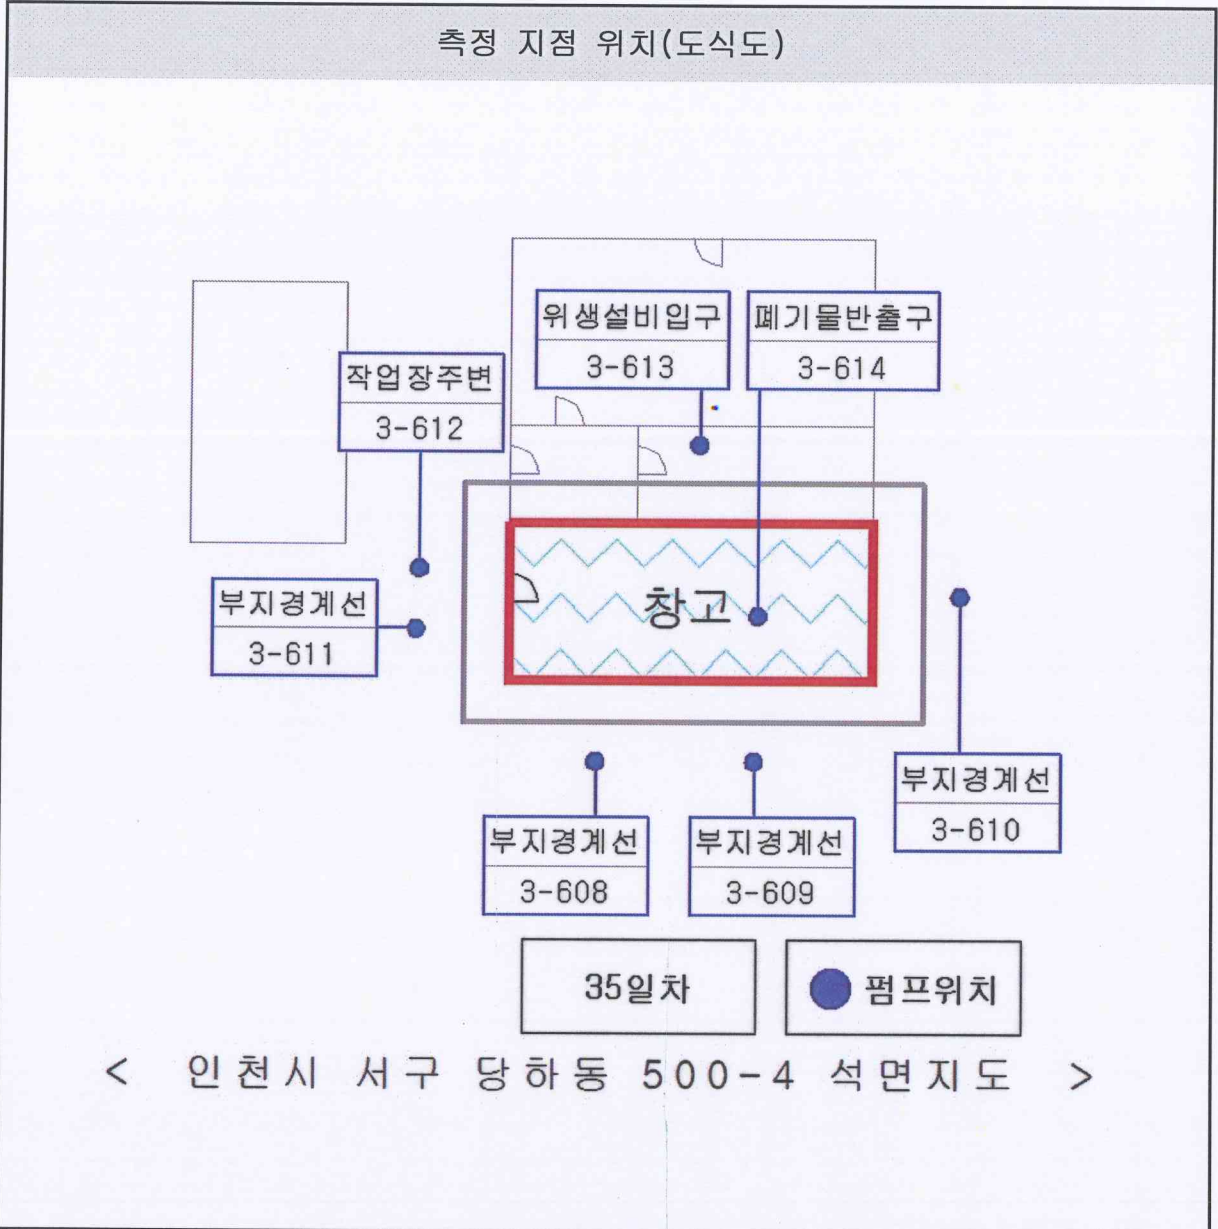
측정 지점 위치(도식도)

위생설비입구
3-613

폐기물반출구
3-614

작업장주변
3-612

부지경계선
3-611

창고

부지경계선
3-610

부지경계선
3-608

부지경계선
3-609

35일차

펌프위치

< 인천시 서구 당하동 500-4 석면지도 >